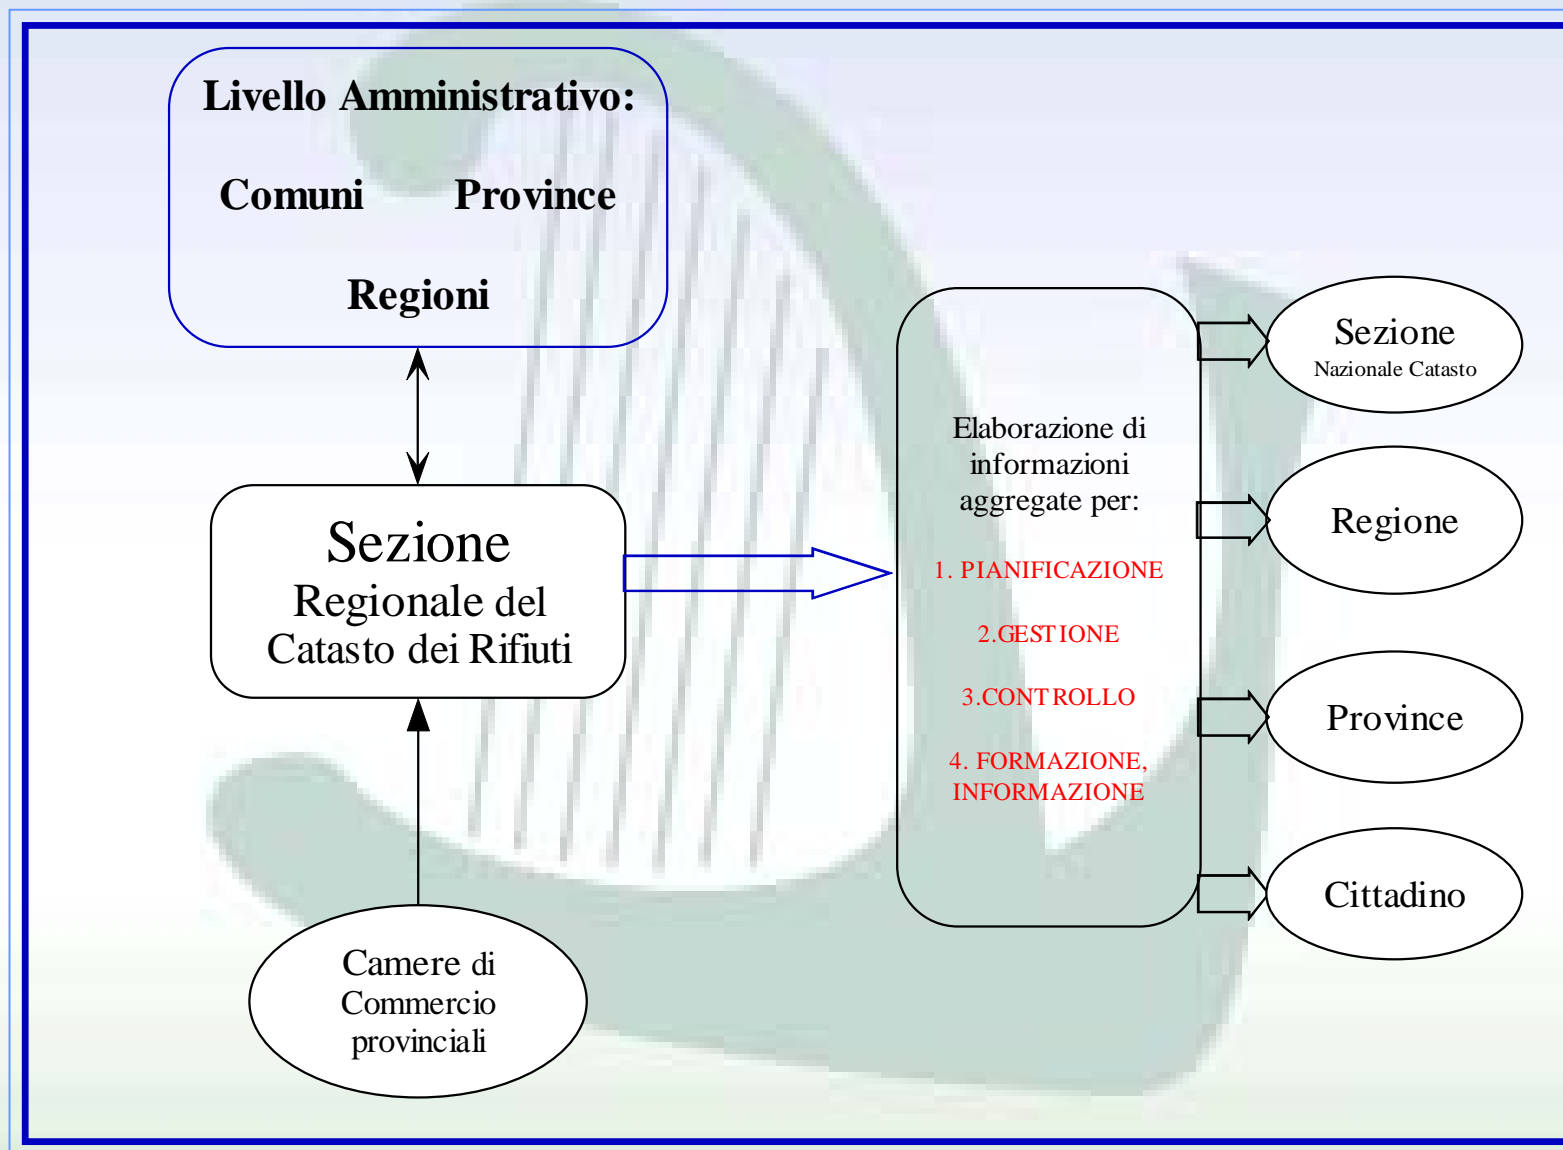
Livello Amministrativo:

Comuni Province

Regioni

Sezione
Regionale del
Catasto dei Rifiuti

Camere di
Commercio
provinciali

Elaborazione di informazioni aggregate per:

1. PIANIFICAZIONE

2.GESTIONE

3.CONTROLLO

4. FORMAZIONE, INFORMAZIONE

Sezione
Nazionale Catasto

Regione

Province

Cittadino